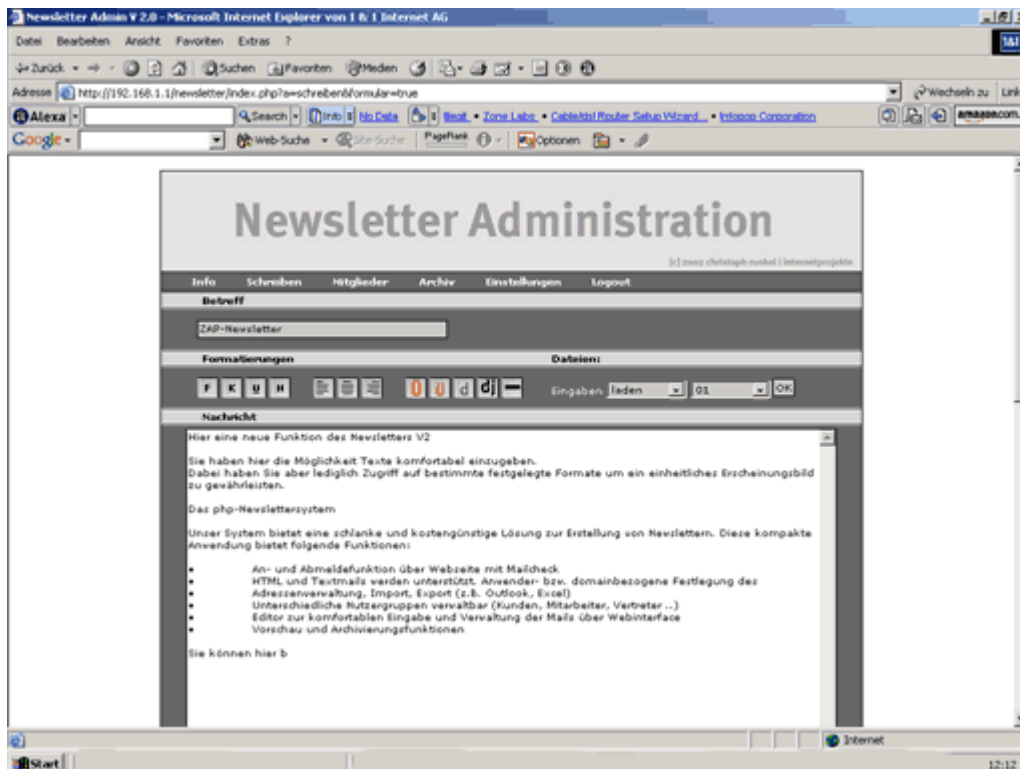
Newsletter Admin V 2.0 - Microsoft Internet Explorer von 1 & 1 Internet AG

Datei Bearbeiten Ansicht Favoriten Extras ?

Zurück Suchen Favoriten Medien

Adresse http://192.168.1.1/newsletter/index.php?a=schreiben&formular=true

Wechseln zu Links

Alexa Search Info No Data Beat Zone Labs Cable/dsl Router Setup Wizard ... Infopop Corporation amazon.com

Google Web-Suche Site-Suche PageRank Optionen

Newsletter Administration

[c] 2002 christoph runkel | internetprojekte

Info Schreiben Mitglieder Archiv Einstellungen Logout

Betreff

ZAP-Newsletter

Formatierungen

Dateien:

F K U H

Eingaben laden 01 OK

Nachricht

Hier eine neue Funktion des Newsletters V2

Sie haben hier die Möglichkeit Texte komfortabel einzugeben.
Dabei haben Sie aber lediglich Zugriff auf bestimmte festgelegte Formate um ein einheitliches Erscheinungsbild zu gewährleisten.

Das php-Newslettersystem

Unser System bietet eine schlanke und kostengünstige Lösung zur Erstellung von Newslettern. Diese kompakte Anwendung bietet folgende Funktionen:

• An- und Abmeldefunktion über Webseite mit Mailcheck
• HTML und Textmails werden unterstützt. Anwender- bzw. domainbezogene Festlegung des
• Adressenverwaltung, Import, Export (z.B. Outlook, Excel)
• Unterschiedliche Nutzergruppen verwaltbar (Kunden, Mitarbeiter, Vertreter ..)
• Editor zur komfortablen Eingabe und Verwaltung der Mails über Webinterface
• Vorschau und Archivierungsfunktionen

Sie können hier b

Internet

Start

12:12